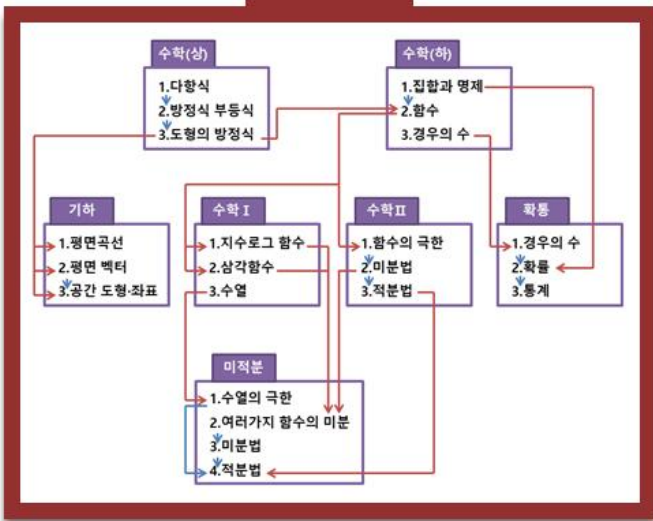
수학(상)

1.다항식
2.방정식 부등식
3.도형의 방정식

수학(하)

1.집합과 명제
2.함수
3.경우의 수

기하

1.평면곡선
2.평면 벡터
3.공간 도형·좌표

수학 I

1.지수로그 함수
2.삼각함수
3.수열

수학 II

1.함수의 극한
2.미분법
3.적분법

확통

1.경우의 수
2.확률
3.통계

미적분

1.수열의 극한
2.여러가지 함수의 미분
3.미분법
4.적분법